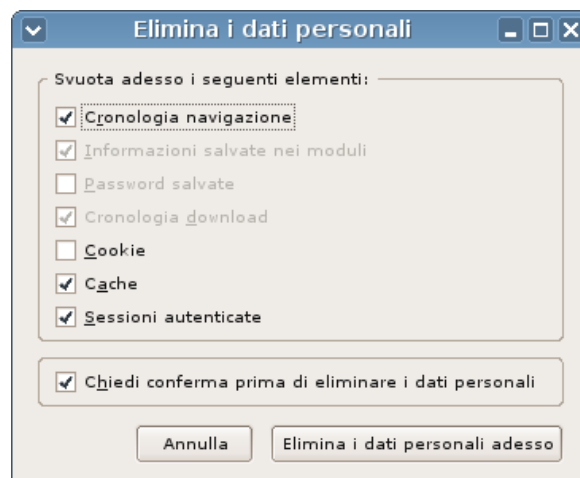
Elimina i dati personali

Svuota adesso i seguenti elementi:

Cronologia navigazione

Informazioni salvate nei moduli

Password salvate

Cronologia download

Cookie

Cache

Sessioni autenticate

Chiedi conferma prima di eliminare i dati personali

Annulla

Elimina i dati personali adesso